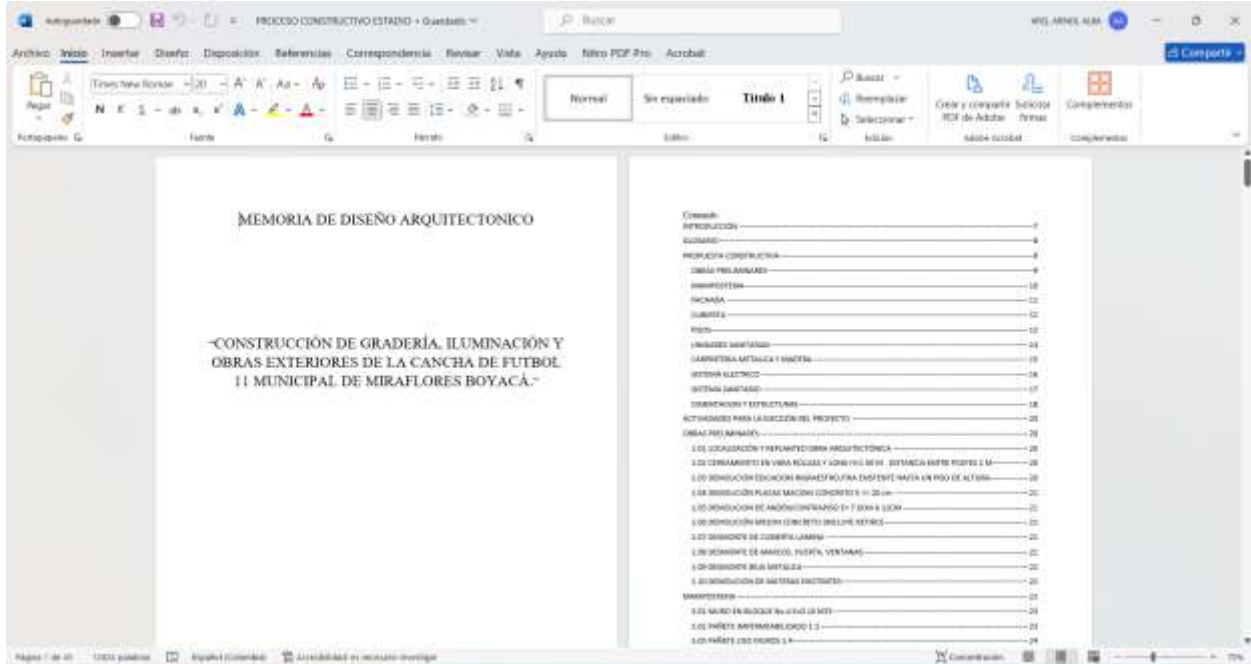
Autoguardado PROCESO CONSTRUCTIVO ESTADIO • Guardado Buscar

Archivo Inicio Insertar Diseño Disposición Referencias Correspondencia Revisar Vista Ayuda Nitro PDF Pro Acrobat Compartir

Pegar Portapapeles Times New Roman 20 Fuente Párrafo Normal Sin espaciado Título 1 Estilos Buscar Reemplazar Seleccionar Edición Crear y compartir PDF de Adobe Solicitar firmas Adobe Acrobat Complementos Complementos

MEMORIA DE DISEÑO ARQUITECTONICO

"CONSTRUCCIÓN DE GRADERÍA, ILUMINACIÓN Y OBRAS EXTERIORES DE LA CANCHA DE FUTBOL 11 MUNICIPAL DE MIRAFLORES BOYACÁ."

Contenido
INTRODUCCIÓN 7
GLOSARIO 8
PROPUESTA CONSTRUCTIVA 8
OBRAS PRELIMINARES 9
MAMPOSTERIA 10
FACHADA 11
CUBIERTA 12
PISOS 12
UNIDADES SANITARIAS 14
CARPINTERIA METALICA Y MADERA 15
SISTEMA ELECTRICO 16
SISTEMA SANITARIO 17
CIMENTACION Y ESTRUCTURAS 18
ACTIVIDADES PARA LA EJECUCIÓN DEL PROYECTO 20
OBRAS PRELIMINARES 20
1.01 LOCALIZACIÓN Y REPLANTEO OBRA ARQUITECTÓNICA 20
1.02 CERRAMIENTO EN VARA ROLLIZA Y LONA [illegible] 20
1.03 DEMOLICIÓN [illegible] 20
1.04 DEMOLICIÓN PLACAS MACIZAS CONCRETO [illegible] 21
1.05 DEMOLICION DE ANDÉN/CONTRAPISO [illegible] 21
1.06 DEMOLICIÓN MESON CONCRETO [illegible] 21
1.07 DESMONTE DE CUBIERTA LAMINA 22
1.08 DESMONTE DE MARCOS, PUERTA, VENTANAS 22
1.09 DESMONTE REJA METALICA 22
1.10 DEMOLICION DE MATERIAS EXISTENTES 22
MAMPOSTERIA 23
2.01 MURO EN BLOQUE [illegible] 23
2.02 PAÑETE IMPERMEABILIZADO 1:3 23
2.03 PAÑETE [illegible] MUROS 1:4 24

Página 1 de 45 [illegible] palabras Español (Colombia) Accesibilidad: es necesario investigar Concentración 70%